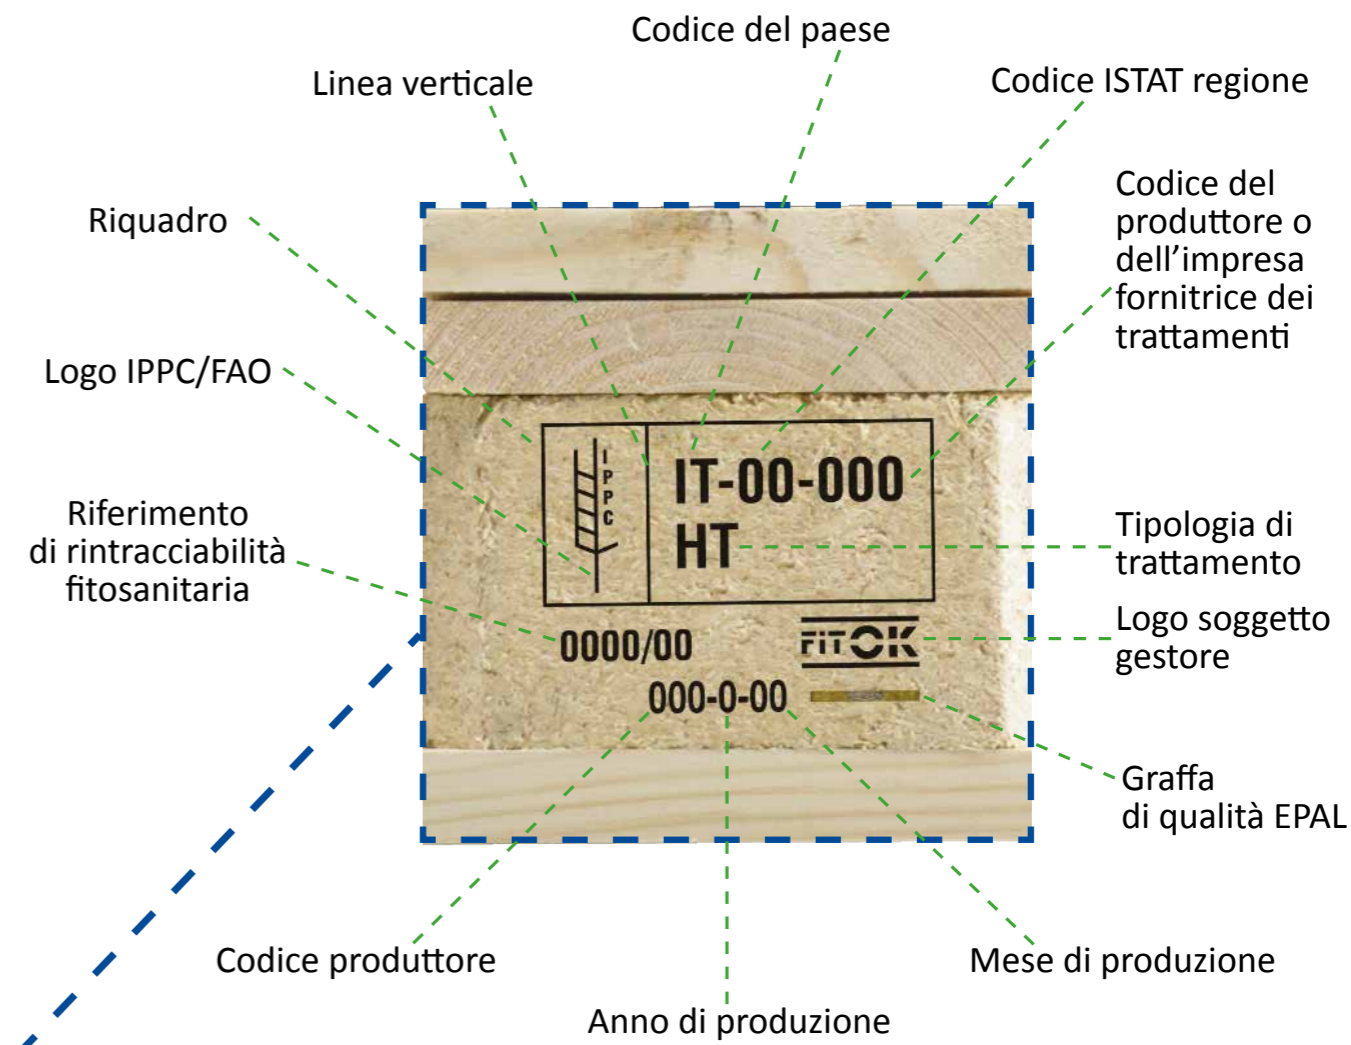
Codice del paese

Linea verticale

Codice ISTAT regione

Codice del produttore o dell’impresa fornitrice dei trattamenti

Riquadro

Logo IPPC/FAO

Riferimento di rintracciabilità fitosanitaria

IPPC

IT-00-000
HT

Tipologia di trattamento

0000/00

FITOK

Logo soggetto gestore

000-0-00

Graffa di qualità EPAL

Codice produttore

Mese di produzione

Anno di produzione